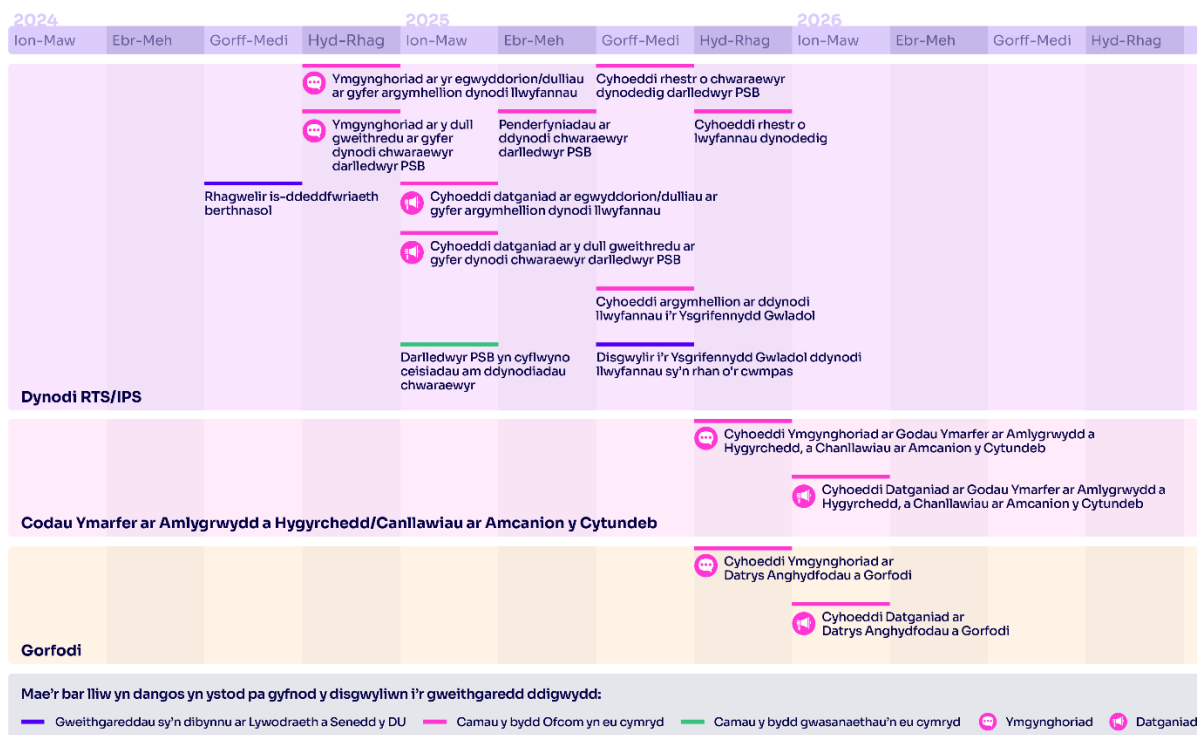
2024 | 2025 | 2026

Ion-Maw | Ebr-Meh | Gorff-Medi | Hyd-Rhag | Ion-Maw | Ebr-Meh | Gorff-Medi | Hyd-Rhag | Ion-Maw | Ebr-Meh | Gorff-Medi | Hyd-Rhag

Ymgynghoriad ar yr egwyddorion/dulliau ar gyfer argymhellion dynodi llwyfannau

Cyhoeddi rhestr o chwaraewyr dynodedig darlledwyr PSB

Ymgynghoriad ar y dull gweithredu ar gyfer dynodi chwaraewyr darlledwyr PSB

Penderfyniadau ar ddynodi chwaraewyr darlledwyr PSB

Cyhoeddi rhestr o lwyfannau dynodedig

Rhagwelir is-ddeddfwriaeth berthnasol

Cyhoeddi datganiad ar egwyddorion/dulliau ar gyfer argymhellion dynodi llwyfannau

Cyhoeddi datganiad ar y dull gweithredu ar gyfer dynodi chwaraewyr darlledwyr PSB

Cyhoeddi argymhellion ar ddynodi llwyfannau i'r Ysgrifennydd Gwladol

Darlledwyr PSB yn cyflwyno ceisiadau am ddynodiadau chwaraewyr

Disgwylir i'r Ysgrifennydd Gwladol ddynodi llwyfannau sy'n rhan o'r cwmpas

Dynodi RTS/IPS

Cyhoeddi Ymgynghoriad ar Godau Ymarfer ar Amlygrwydd a Hygyrchedd, a Chanllawiau ar Amcanion y Cytundeb

Cyhoeddi Datganiad ar Godau Ymarfer ar Amlygrwydd a Hygyrchedd, a Chanllawiau ar Amcanion y Cytundeb

Codau Ymarfer ar Amlygrwydd a Hygyrchedd/Canllawiau ar Amcanion y Cytundeb

Cyhoeddi Ymgynghoriad ar Datrys Anghydfodau a Gorfodi

Cyhoeddi Datganiad ar Datrys Anghydfodau a Gorfodi

Gorfodi

Mae'r bar lliw yn dangos yn ystod pa gyfnod y disgwyliwn i'r gweithgaredd ddigwydd:

Gweithgareddau sy'n dibynnu ar Lywodraeth a Senedd y DU | Camau y bydd Ofcom yn eu cymryd | Camau y bydd gwasanaethau'n eu cymryd | Ymgynghoriad | Datganiad